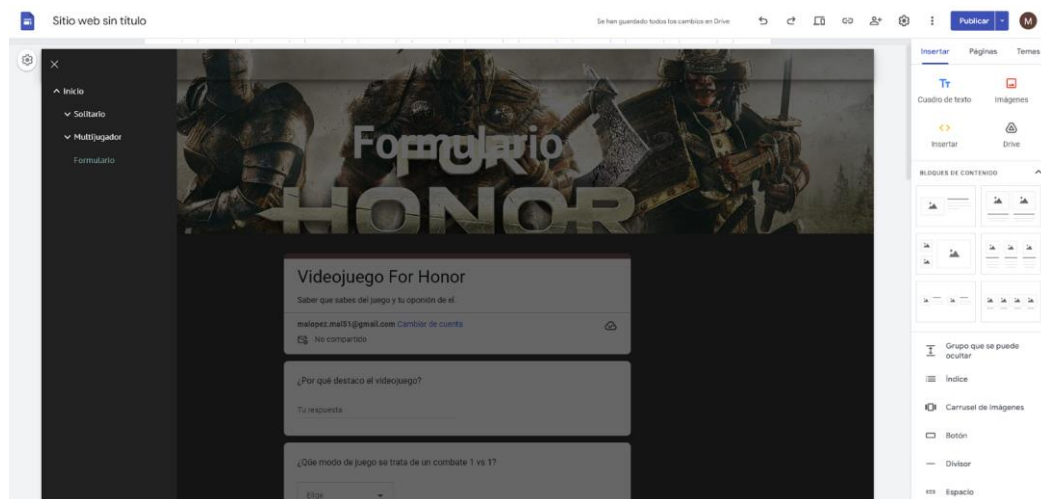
Sitio web sin título

Se han guardado todos los cambios en Drive

Publicar

M

Insertar

Páginas

Temas

Cuadro de texto

Imágenes

Insertar

Drive

BLOQUES DE CONTENIDO

Grupo que se puede ocultar

Índice

Carrusel de imágenes

Botón

Divisor

Espacio

Inicio

Solitario

Multijugador

Formulario

Formulario

HONOR

Videojuego For Honor

Saber que sabes del juego y tu oponión de el.

malopez.mal51@gmail.com Cambiar de cuenta

No compartido

¿Por qué destaco el videojuego?

Tu respuesta

¿Qúe modo de juego se trata de un combate 1 vs 1?

Elige